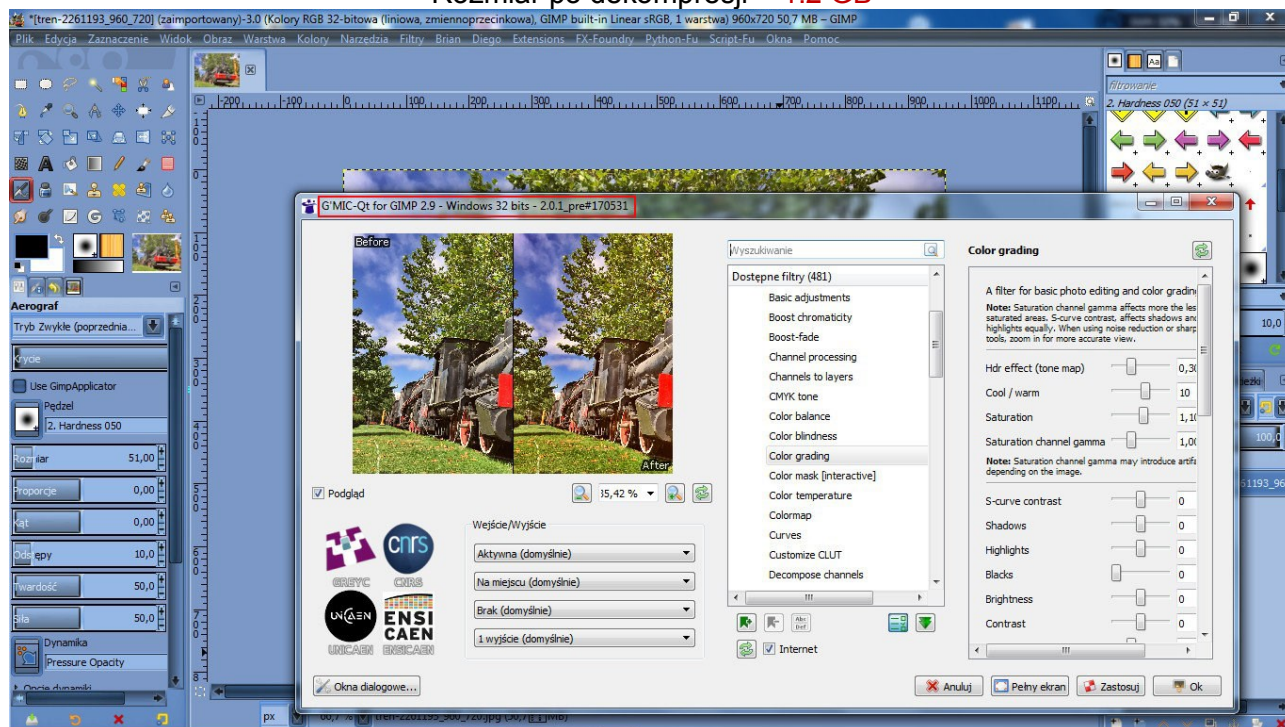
Rozmiar po dekompresji: 1.2 GB

*[tren-2261193_960_720] (zaimportowany)-3.0 (Kolory RGB 32-bitowa (liniowa, zmiennoprzecinkowa), GIMP built-in Linear sRGB, 1 warstwa) 960x720 50,7 MB – GIMP

Plik Edycja Zaznaczenie Widok Obraz Warstwa Kolory Narzędzia Filtry Brian Diego Extensions FX-Foundry Python-Fu Script-Fu Okna Pomoc

Aerograf
Tryb Zwykłe (poprzednia...
Krycie
Use GimpApplicator
Pędzel
2. Hardness 050
Rozmiar 51,00
Proporcje 0,00
Kąt 0,00
Odstępy 10,0
Twardość 50,0
Siła 50,0
Dynamika
Pressure Opacity
Opcje dynamiki

filtrowanie
2. Hardness 050 (51 × 51)
10,0
100,0
61193_96

G'MIC-Qt for GIMP 2.9 - Windows 32 bits - 2.0.1_pre#170531

Before
After
Podgląd
35,42 %

GREYC CNRS
UNICAEN ENSICAEN

Wejście/Wyjście
Aktywna (domyślnie)
Na miejscu (domyślnie)
Brak (domyślnie)
1 wyjście (domyślnie)

Wyszukiwanie
Dostępne filtry (481)
Basic adjustments
Boost chromaticity
Boost-fade
Channel processing
Channels to layers
CMYK tone
Color balance
Color blindness
Color grading
Color mask [interactive]
Color temperature
Colormap
Curves
Customize CLUT
Decompose channels
Internet

Color grading
A filter for basic photo editing and color gradin
Note: Saturation channel gamma affects more the les saturated areas. S-curve contrast, affects shadows and highlights equally. When using noise reduction or sharp tools, zoom in for more accurate view.
Hdr effect (tone map) 0,30
Cool / warm 10
Saturation 1,10
Saturation channel gamma 1,00
Note: Saturation channel gamma may introduce artifa depending on the image.
S-curve contrast 0
Shadows 0
Highlights 0
Blacks 0
Brightness 0
Contrast 0

Okna dialogowe...
Anuluj
Pełny ekran
Zastosuj
Ok

px
66,7 % tren-2261193_960_720.jpg (50,7 MB)